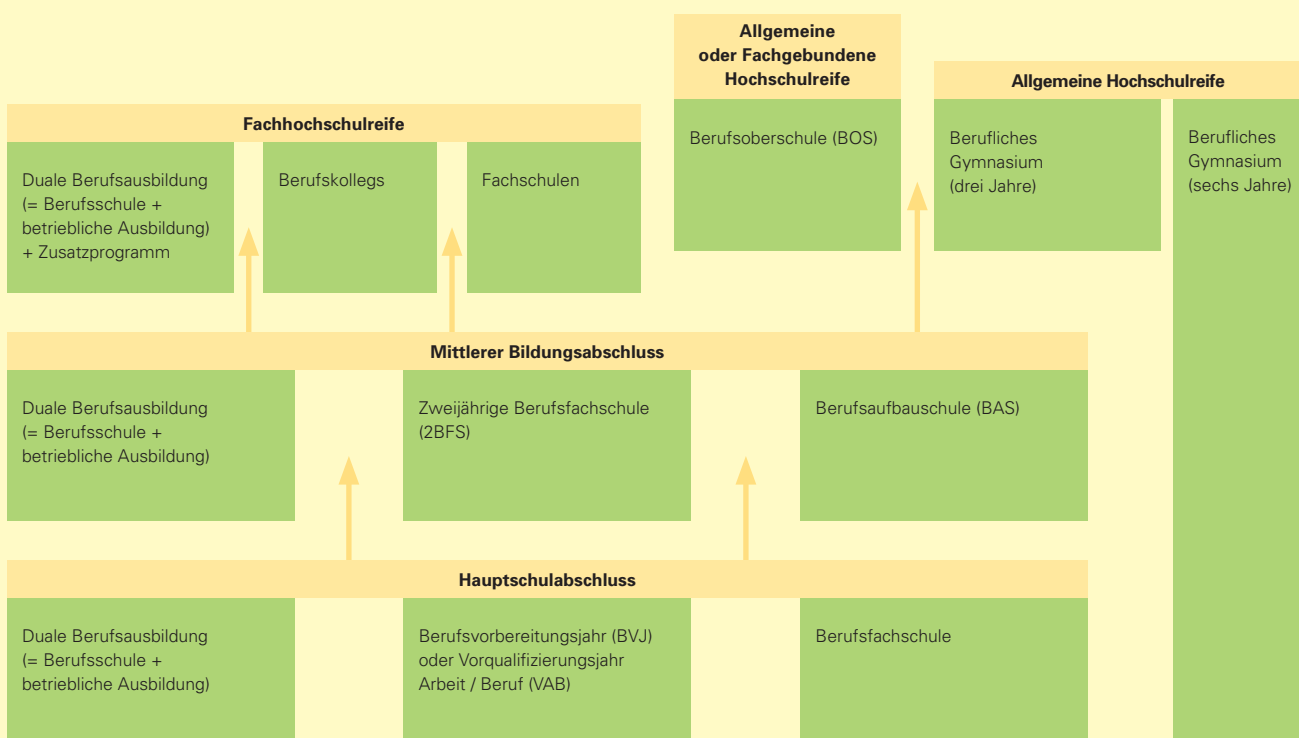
Allgemeine oder Fachgebundene Hochschulreife

Allgemeine Hochschulreife

Fachhochschulreife

Berufsoberschule (BOS)

Berufliches Gymnasium (drei Jahre)

Berufliches Gymnasium (sechs Jahre)

Duale Berufsausbildung (= Berufsschule + betriebliche Ausbildung) + Zusatzprogramm

Berufskollegs

Fachschulen

Mittlerer Bildungsabschluss

Duale Berufsausbildung (= Berufsschule + betriebliche Ausbildung)

Zweijährige Berufsfachschule (2BFS)

Berufsaufbauschule (BAS)

Hauptschulabschluss

Duale Berufsausbildung (= Berufsschule + betriebliche Ausbildung)

Berufsvorbereitungsjahr (BVJ) oder Vorqualifizierungsjahr Arbeit / Beruf (VAB)

Berufsfachschule